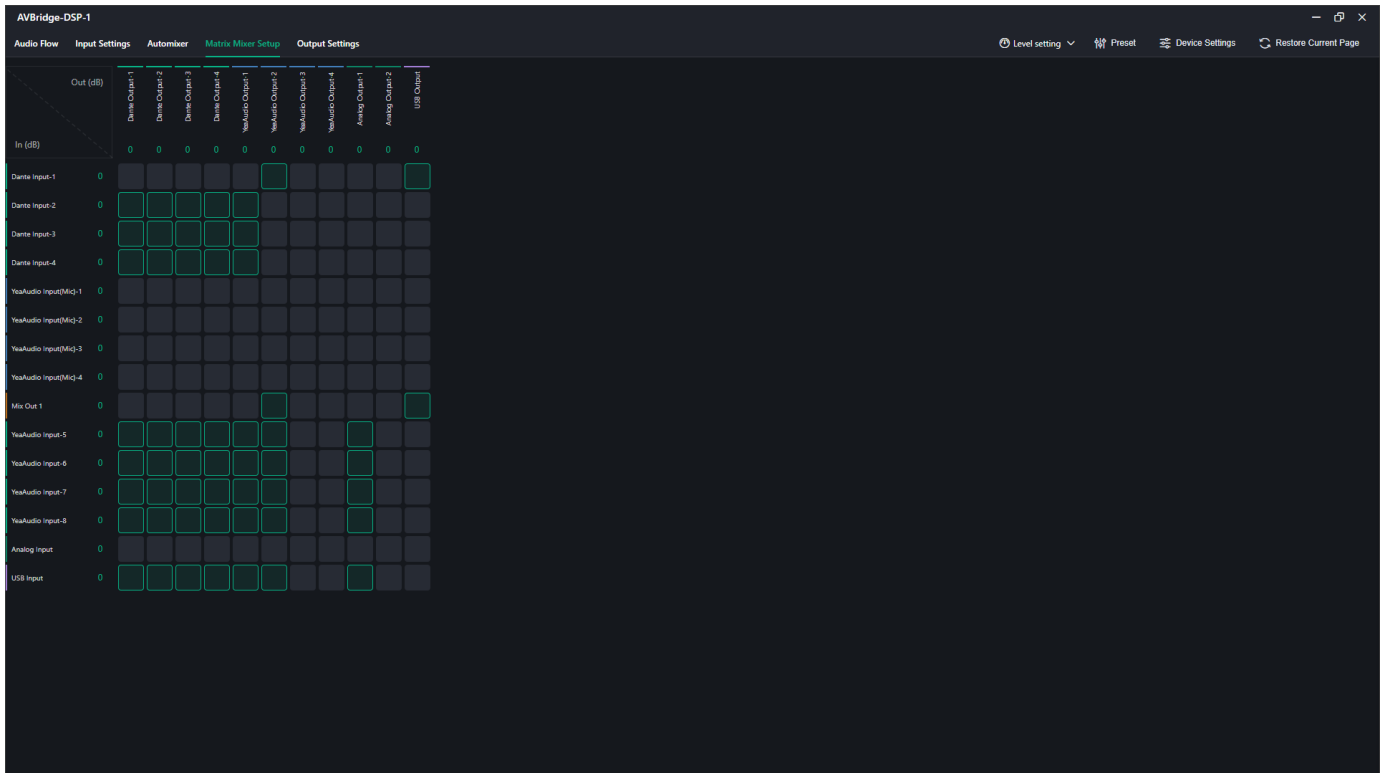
AVBridge-DSP-1

Audio Flow Input Settings Automixer Matrix Mixer Setup Output Settings

Level setting Preset Device Settings Restore Current Page

Out (dB)

In (dB)

| | Dante Output-1 | Dante Output-2 | Dante Output-3 | Dante Output-4 | YeaAudio Output-1 | YeaAudio Output-2 | YeaAudio Output-3 | YeaAudio Output-4 | Analog Output-1 | Analog Output-2 | USB Output |
|---|---|---|---|---|---|---|---|---|---|---|---|
| | 0 | 0 | 0 | 0 | 0 | 0 | 0 | 0 | 0 | 0 | 0 |
| Dante Input-1 0 | | | | | | | | | | | |
| Dante Input-2 0 | | | | | | | | | | | |
| Dante Input-3 0 | | | | | | | | | | | |
| Dante Input-4 0 | | | | | | | | | | | |
| YeaAudio Input(Mic)-1 0 | | | | | | | | | | | |
| YeaAudio Input(Mic)-2 0 | | | | | | | | | | | |
| YeaAudio Input(Mic)-3 0 | | | | | | | | | | | |
| YeaAudio Input(Mic)-4 0 | | | | | | | | | | | |
| Mix Out 1 0 | | | | | | | | | | | |
| YeaAudio Input-5 0 | | | | | | | | | | | |
| YeaAudio Input-6 0 | | | | | | | | | | | |
| YeaAudio Input-7 0 | | | | | | | | | | | |
| YeaAudio Input-8 0 | | | | | | | | | | | |
| Analog Input 0 | | | | | | | | | | | |
| USB Input 0 | | | | | | | | | | | |